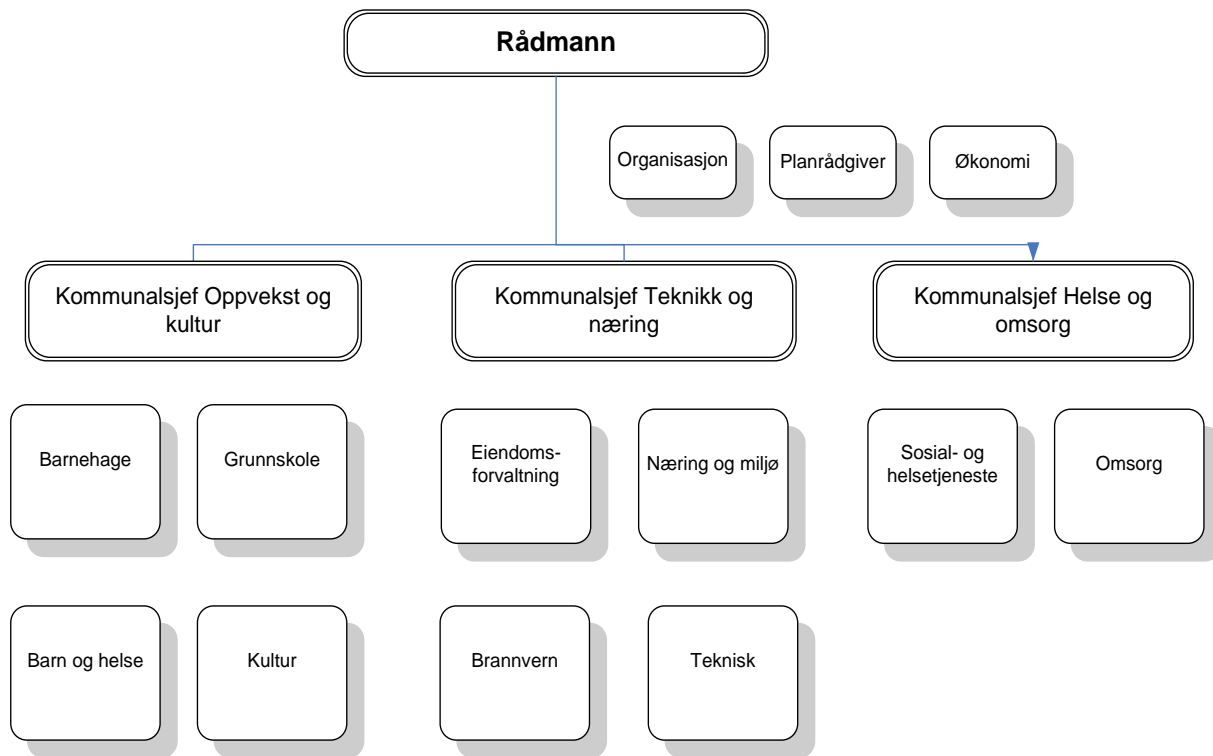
Rådmann

Organisasjon

Planrådgiver

Økonomi

Kommunalsjef Oppvekst og kultur

Kommunalsjef Teknikk og næring

Kommunalsjef Helse og omsorg

Barnehage

Grunnskole

Eiendoms-forvaltning

Næring og miljø

Sosial- og helsetjeneste

Omsorg

Barn og helse

Kultur

Brannvern

Teknisk